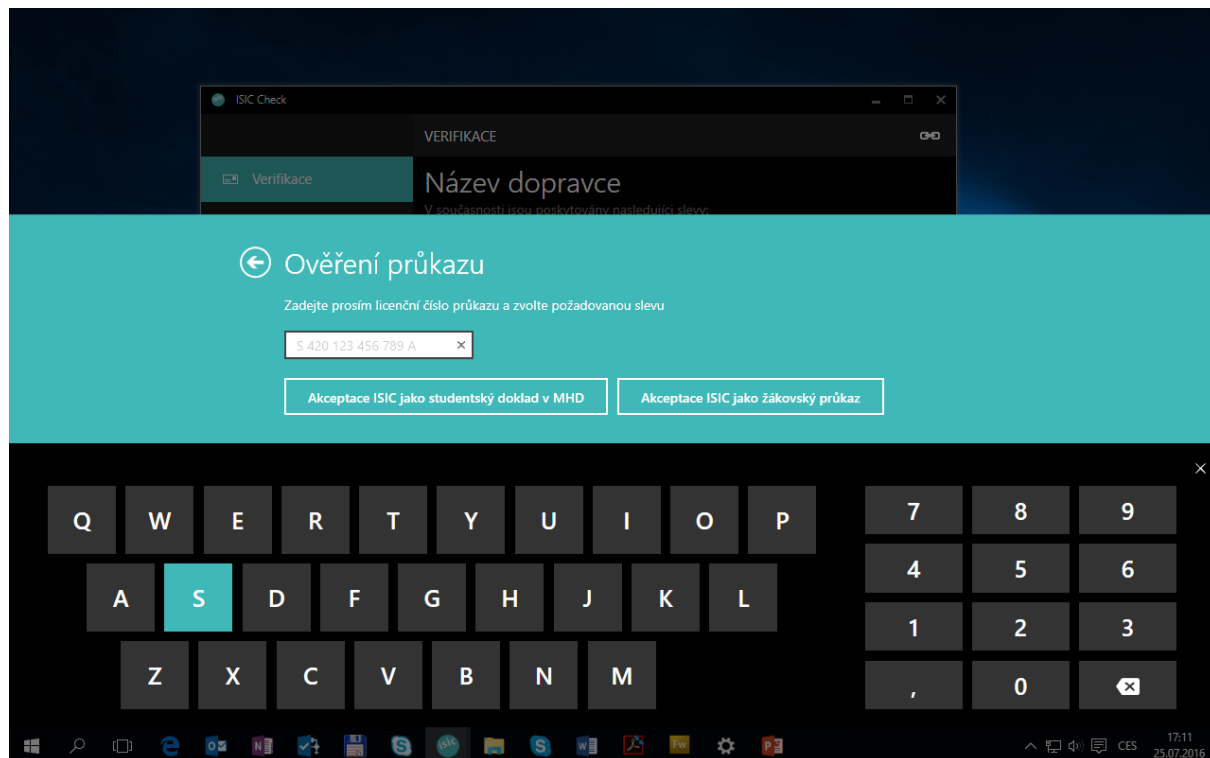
ISIC Check

VERIFIKACE

Verifikace

Název dopravce

V současnosti jsou poskytovány následující slevy:

Ověření průkazu

Zadejte prosím licenční číslo průkazu a zvolte požadovanou slevu

S 420 123 456 789 A

Akceptace ISIC jako studentský doklad v MHD

Akceptace ISIC jako žákovský průkaz

Q W E R T Y U I O P
A S D F G H J K L
Z X C V B N M

7 8 9
4 5 6
1 2 3
, 0

ISIC

CES

17:11
25.07.2016